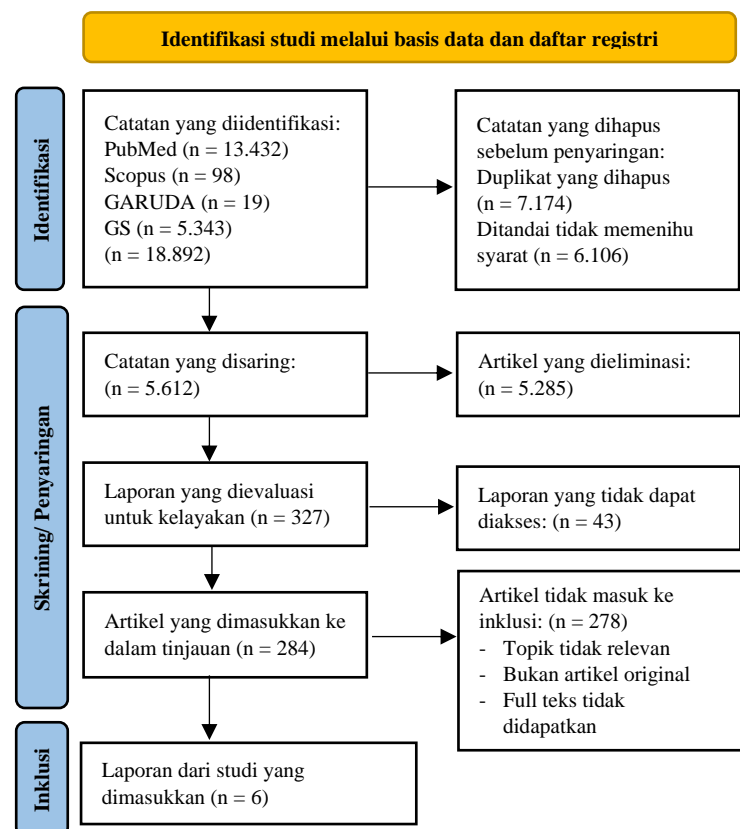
Identifikasi studi melalui basis data dan daftar registri

Identifikasi

Catatan yang diidentifikasi:
PubMed (n = 13.432)
Scopus (n = 98)
GARUDA (n = 19)
GS (n = 5.343)
(n = 18.892)

Catatan yang dihapus sebelum penyaringan:
Duplikat yang dihapus (n = 7.174)
Ditandai tidak memenihu syarat (n = 6.106)

Skrining/ Penyaringan

Catatan yang disaring:
(n = 5.612)

Artikel yang dieliminasi:
(n = 5.285)

Laporan yang dievaluasi untuk kelayakan (n = 327)

Laporan yang tidak dapat diakses: (n = 43)

Artikel yang dimasukkan ke dalam tinjauan (n = 284)

Artikel tidak masuk ke inklusi: (n = 278)
- Topik tidak relevan
- Bukan artikel original
- Full teks tidak didapatkan

Inklusi

Laporan dari studi yang dimasukkan (n = 6)